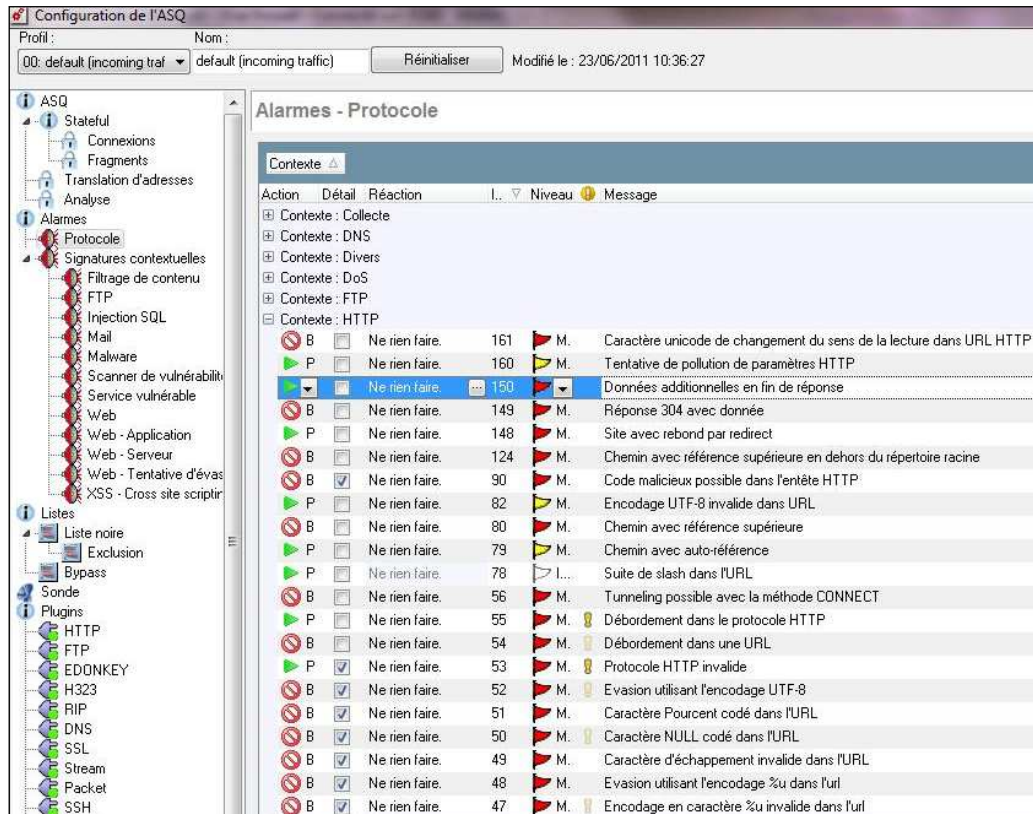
Configuration de l'ASQ

Profil : Nom :

00: default (incoming traf | default (incoming traffic) | Réinitialiser | Modifié le : 23/06/2011 10:36:27

ASQ
Stateful
Connexions
Fragments
Translation d'adresses
Analyse
Alarmes
Protocole
Signatures contextuelles
Filtrage de contenu
FTP
Injection SQL
Mail
Malware
Scanner de vulnérabilit
Service vulnérable
Web
Web - Application
Web - Serveur
Web - Tentative d'évas
XSS - Cross site scriptir
Listes
Liste noire
Exclusion
Bypass
Sonde
Plugins
HTTP
FTP
EDONKEY
H323
RIP
DNS
SSL
Stream
Packet
SSH

Alarmes - Protocole

Contexte

| Action | Détail | Réaction | I.. | Niveau | Message |
|---|---|---|---|---|---|
| Contexte : Collecte | | | | | |
| Contexte : DNS | | | | | |
| Contexte : Divers | | | | | |
| Contexte : DoS | | | | | |
| Contexte : FTP | | | | | |
| Contexte : HTTP | | | | | |
| B | | Ne rien faire. | 161 | M. | Caractère unicode de changement du sens de la lecture dans URL HTTP |
| P | | Ne rien faire. | 160 | M. | Tentative de pollution de paramètres HTTP |
| | | Ne rien faire. | 150 | | Données additionnelles en fin de réponse |
| B | | Ne rien faire. | 149 | M. | Réponse 304 avec donnée |
| P | | Ne rien faire. | 148 | M. | Site avec rebond par redirect |
| B | | Ne rien faire. | 124 | M. | Chemin avec référence supérieure en dehors du répertoire racine |
| B | | Ne rien faire. | 90 | M. | Code malicieux possible dans l'entête HTTP |
| P | | Ne rien faire. | 82 | M. | Encodage UTF-8 invalide dans URL |
| B | | Ne rien faire. | 80 | M. | Chemin avec référence supérieure |
| P | | Ne rien faire. | 79 | M. | Chemin avec auto-référence |
| P | | Ne rien faire. | 78 | I... | Suite de slash dans l'URL |
| B | | Ne rien faire. | 56 | M. | Tunneling possible avec la méthode CONNECT |
| P | | Ne rien faire. | 55 | M. | Débordement dans le protocole HTTP |
| B | | Ne rien faire. | 54 | M. | Débordement dans une URL |
| P | | Ne rien faire. | 53 | M. | Protocole HTTP invalide |
| B | | Ne rien faire. | 52 | M. | Evasion utilisant l'encodage UTF-8 |
| B | | Ne rien faire. | 51 | M. | Caractère Pourcent codé dans l'URL |
| B | | Ne rien faire. | 50 | M. | Caractère NULL codé dans l'URL |
| B | | Ne rien faire. | 49 | M. | Caractère d'échappement invalide dans l'URL |
| B | | Ne rien faire. | 48 | M. | Evasion utilisant l'encodage %u dans l'url |
| B | | Ne rien faire. | 47 | M. | Encodage en caractère %u invalide dans l'url |